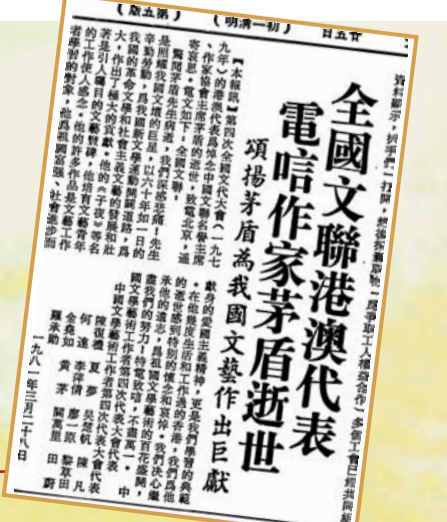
日五廿　（一期星）　（版五第）

資料顯示，拆掉的一台機，能在斯蔗收工，厚事班工人積極合作）多個工會已經共商新

全國文聯港澳代表
電唁作家茅盾逝世
頌揚茅盾為我國文藝作出巨獻

【本報訊】第四次全國文代大會（一九七九年）的香港代表和在港的中國文聯名譽委員、作家協會主席茅盾的逝世，致電北京，遙寄哀思。電文如下：全國文聯：

驚悉茅盾先生逝世，我們深感哀痛！先生辛勤勞動，功績卓著，是我國革命文學和社會主義文藝的開拓者之一。作品中所反映的內容，是引人入勝的文學名著，他的《子夜》等名著的作品，是文藝工作者的學習對象，他的精神，永存在我們心中。

戰鬥的愛國主義精神，更是我們學習的典範。在他晚年生活和工作期間的香港，我們更深感到他的思想品質和謙虛，他和我們的感情，是我們學習的楷模。我們決心以我們的努力，為繁榮我國的文學藝術事業，作出貢獻，不負厚望。

中國文學藝術工作者第四次代表大會代表

陳殘雲　夏　夢　吳楚帆　陳　凡
何　達　李芳倩　廖一原　黃　草
金堯如　黃　草　開高里　黎耳田
羅承勳　田　蔚

一九八一年三月二十八日